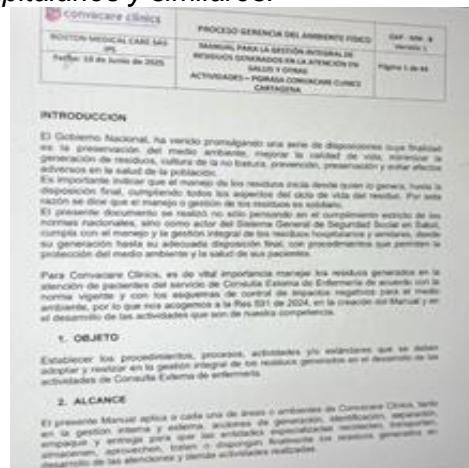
spitalarios y similares.

| Convacare clinics | PROCESO GERENCIA DEL AMBIENTE FISICO | GAF - MN - 8 Versión 1 |
|---|---|---|
| BOSTON MEDICAL CARE SAS IPS | MANUAL PARA LA GESTIÓN INTEGRAL DE RESIDUOS GENERADOS EN LA ATENCIÓN EN SALUD Y OTRAS ACTIVIDADES – PGIRASA CONVACARE CLINICS CARTAGENA | Página 1 de 44 |
| Fecha: 18 de Junio de 2025 | | |

INTRODUCCION

El Gobierno Nacional, ha venido promulgando una serie de disposiciones cuya finalidad es la preservación del medio ambiente, mejorar la calidad de vida, minimizar la generación de residuos, cultura de la no basura, prevención, preservación y evitar efectos adversos en la salud de la población.
Es importante indicar que el manejo de los residuos inicia desde quien lo genera, hasta la disposición final, cumpliendo todos los aspectos del ciclo de vida del residuo. Por esta razón se dice que el manejo o gestión de los residuos es solidario.
El presente documento se realizó no solo pensando en el cumplimiento estricto de las normas nacionales, sino como actor del Sistema General de Seguridad Social en Salud, cumpla con el manejo y la gestión integral de los residuos hospitalarios y similares, desde su generación hasta su adecuada disposición final, con procedimientos que permiten la protección del medio ambiente y la salud de sus pacientes.

Para Convacare Clinics, es de vital importancia manejar los residuos generados en la atención de pacientes del servicio de Consulta Externa de Enfermería de acuerdo con la norma vigente y con los esquemas de control de impactos negativos para el medio ambiente, por lo que nos acogemos a la Res 591 de 2024, en la creación del Manual y en el desarrollo de las actividades que son de nuestra competencia.

1. OBJETO

Establecer los procedimientos, procesos, actividades y/o estándares que se deben adoptar y realizar en la gestión integral de los residuos generados en el desarrollo de las actividades de Consulta Externa de enfermería.

2. ALCANCE

El presente Manual aplica a cada una de áreas o ambientes de Convacare Clinics, tanto en la gestión interna y externa, acciones de generación, identificación, separación, embalaje y entrega para que las entidades especializadas recolecten, transporten, almacenen, aprovechen, traten o dispongan finalmente los residuos generados en desarrollo de las atenciones y demás actividades realizadas.